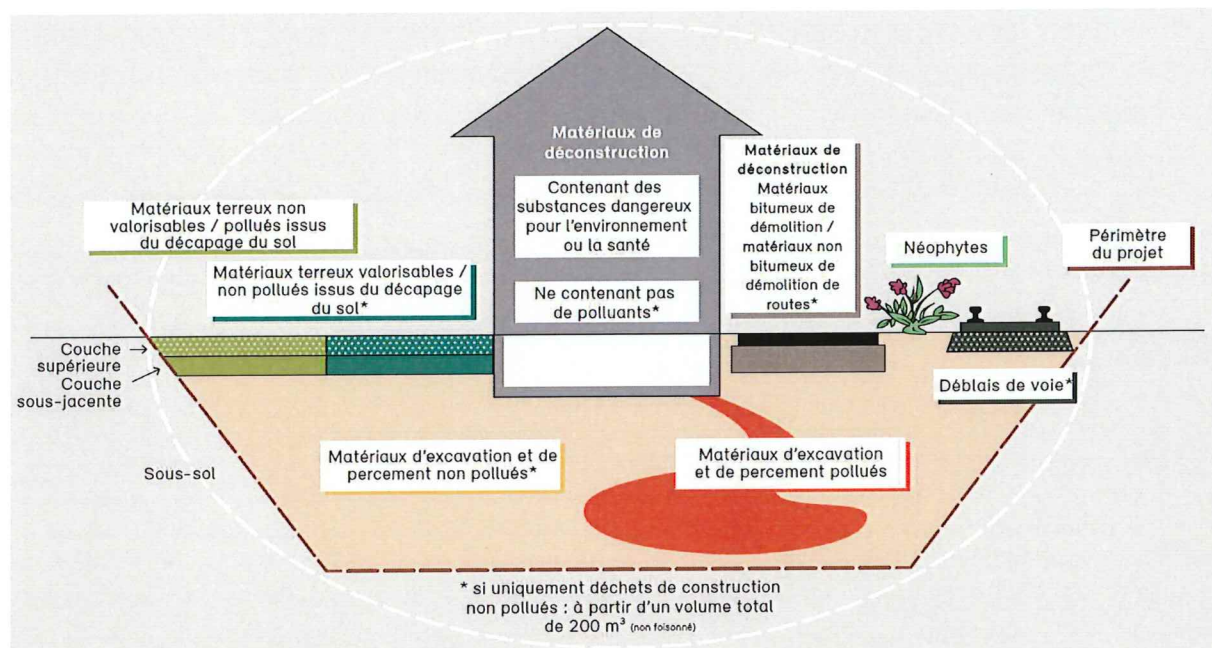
Matériaux de déconstruction

Contenant des substances dangereux pour l'environnement ou la santé

Ne contenant pas de polluants*

Matériaux de déconstruction Matériaux bitumeux de démolition / matériaux non bitumeux de démolition de routes*

Matériaux terreux non valorisables / pollués issus du décapage du sol

Matériaux terreux valorisables / non pollués issus du décapage du sol*

Néophytes

Périmètre du projet

Couche supérieure

Couche sous-jacente

Déblais de voie*

Sous-sol

Matériaux d'excavation et de percement non pollués*

Matériaux d'excavation et de percement pollués

* si uniquement déchets de construction non pollués : à partir d'un volume total de 200 m³ (non foisonné)